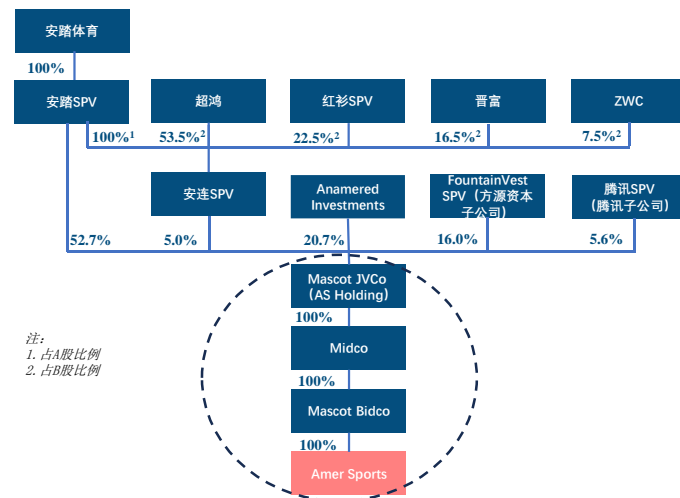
安踏体育

100%

安踏SPV

超鸿

红杉SPV

晋富

ZWC

$100\%^{1}$ $53.5\%^{2}$ $22.5\%^{2}$ $16.5\%^{2}$ $7.5\%^{2}$

安连SPV

Anamered Investments

FountainVest SPV（方源资本子公司）

腾讯SPV（腾讯子公司）

52.7% 5.0% 20.7% 16.0% 5.6%

Mascot JVCo（AS Holding）

100%

Midco

100%

Mascot Bidco

100%

Amer Sports

注：
1. 占A股比例
2. 占B股比例